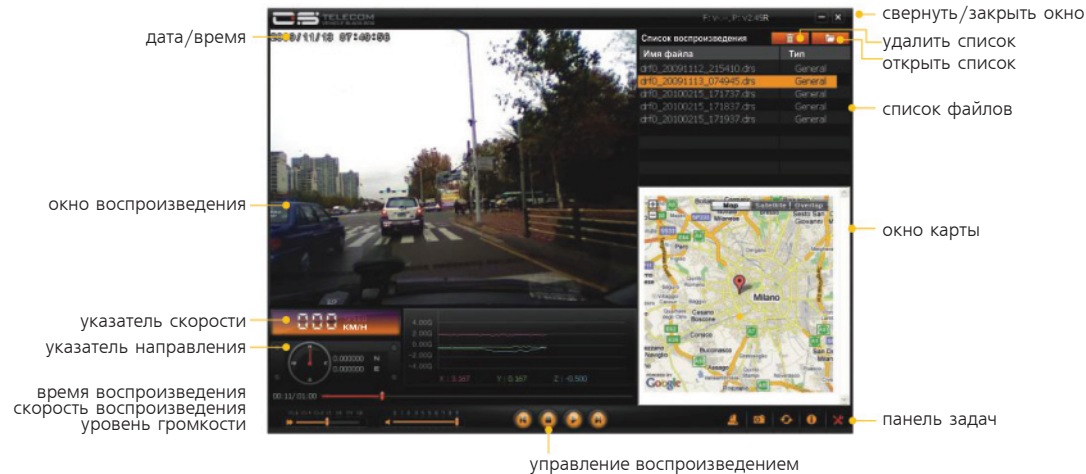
C:S TELECOM

F:V:--, P:V2.45R

свернуть/закрыть окно

дата/время

2009/11/13 07:40:03

Список воспроизведения

удалить список

открыть список

| Имя файла | Тип |
|---|---|
| drf0_20091112_215410.drs | General |
| drf0_20091113_074945.drs | General |
| drf0_20100215_171737.drs | General |
| drf0_20100215_171837.drs | General |
| drf0_20100215_171937.drs | General |

список файлов

окно воспроизведения

Map Satellite Terrain

Sesto San Giovanni

Milano

Corsico

Buccinasco

San Donato

окно карты

указатель скорости

000 KM/H

4.00G
2.00G
0.00G
-2.00G
-4.00G

X : 3.167 Y : 0.167 Z : -0.500

указатель направления

N
E

0.000000
0.000000

время воспроизведения

00:11/01:00

скорость воспроизведения

уровень громкости

панель задач

управление воспроизведением